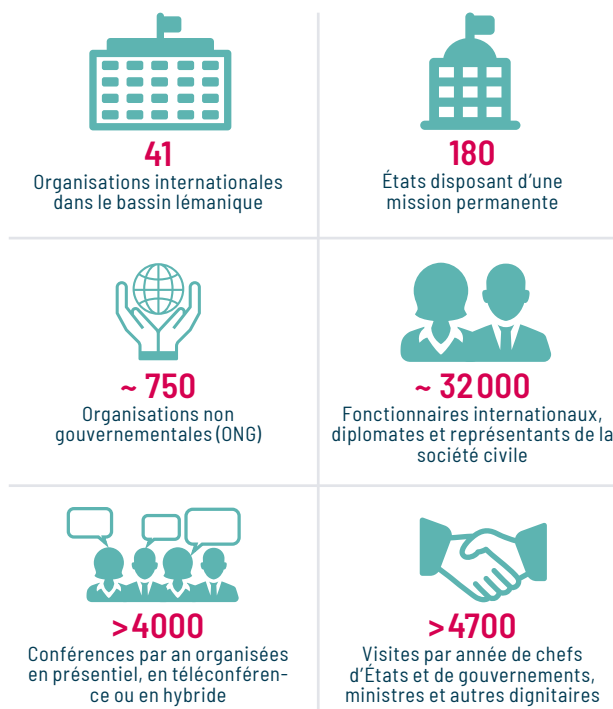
41
Organisations internationales dans le bassin lémanique

180
États disposant d'une mission permanente

~ 750
Organisations non gouvernementales (ONG)

~ 32 000
Fonctionnaires internationaux, diplomates et représentants de la société civile

>4000
Conférences par an organisées en présentiel, en téléconférence ou en hybride

>4700
Visites par année de chefs d'États et de gouvernements, ministres et autres dignitaires